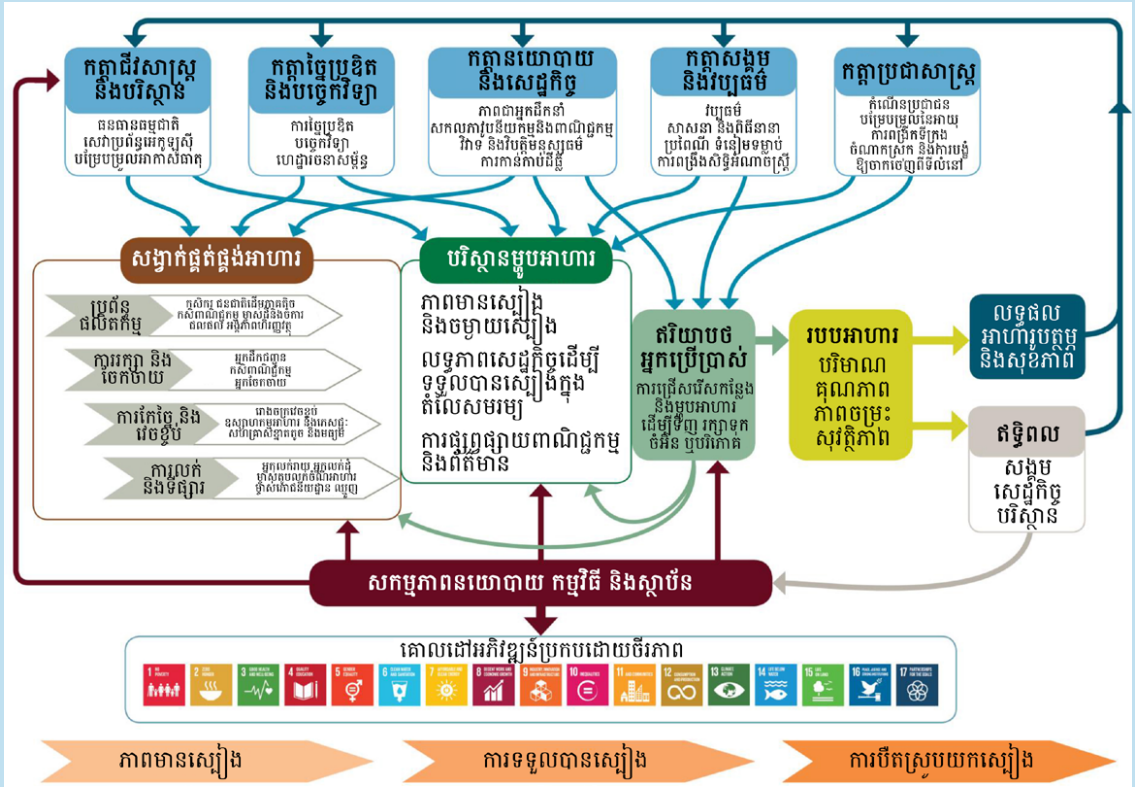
កត្តាជីវសាស្ត្រ និងបរិស្ថាន

ធនធានធម្មជាតិ សេវាប្រព័ន្ធអេកូឡូស៊ី បម្រែបម្រួលអាកាសធាតុ

កត្តាច្នៃប្រឌិត និងបច្ចេកវិទ្យា

ការច្នៃប្រឌិត បច្ចេកវិទ្យា ហេដ្ឋារចនាសម្ព័ន្ធ

កត្តានយោបាយ និងសេដ្ឋកិច្ច

ភាពជាអ្នកដឹកនាំ សកលភាវូបនីយកម្មនិងពាណិជ្ជកម្ម វិនិយោគ និងវិបត្តិមនុស្សធម៌ ការកាន់កាប់ដីធ្លី

កត្តាសង្គម និងវប្បធម៌

វប្បធម៌ សាសនា និងពិធីសាសនា ប្រពៃណី ទំនៀមទម្លាប់ ការពង្រឹងសិទ្ធិអំណាចស្ត្រី

កត្តាប្រជាសាស្ត្រ

កំណើនប្រជាជន បម្រែបម្រួលនៃអាយុ ការពង្រីកទីក្រុង ចំណាកស្រុក និងការបង្ខំឱ្យចាកចេញពីទីលំនៅ

សង្វាក់ផ្គត់ផ្គង់អាហារ

ប្រព័ន្ធផលិតកម្ម

កសិកម្ម ផលដាំដុះ ជលផល និងកសិផលផ្សេងៗ

ការរក្សា និងចែកចាយ

ស្តុកទុក កញ្ចប់ និងការចែកចាយ

ការកែច្នៃ និងវេចខ្ចប់

រោងចក្រកែច្នៃ ការវេចខ្ចប់ និងសុវត្ថិភាព

ការលក់ និងទីផ្សារ

អ្នកលក់រាយ ផ្សារ និងការលក់

បរិស្ថានម្ហូបអាហារ

ភាពមានស្បៀង និងចម្ងាយស្បៀង

លទ្ធភាពសេដ្ឋកិច្ចដើម្បីទទួលបានស្បៀងក្នុងតំលៃសមរម្យ

ការផ្សព្វផ្សាយពាណិជ្ជកម្ម និងព័ត៌មាន

ឥរិយាបថ អ្នកប្រើប្រាស់

ការជ្រើសរើសកន្លែង និងម្ហូបអាហារ ដើម្បីទិញ រក្សាទុក ចំអិន ឬបរិភោគ

របបអាហារ

បរិមាណ គុណភាព ភាពចម្រុះ សុវត្ថិភាព

លទ្ធផល អាហារូបត្ថម្ភ និងសុខភាព

ឥទ្ធិពល

សង្គម សេដ្ឋកិច្ច បរិស្ថាន

សកម្មភាពនយោបាយ កម្មវិធី និងស្ថាប័ន

គោលដៅអភិវឌ្ឍន៍ប្រកបដោយចីរភាព

1 NO POVERTY 2 ZERO HUNGER 3 GOOD HEALTH AND WELL-BEING 4 QUALITY EDUCATION 5 GENDER EQUALITY 6 CLEAN WATER AND SANITATION 7 AFFORDABLE AND CLEAN ENERGY 8 DECENT WORK AND ECONOMIC GROWTH 9 INDUSTRY, INNOVATION AND INFRASTRUCTURE 10 REDUCED INEQUALITIES 11 SUSTAINABLE CITIES AND COMMUNITIES 12 RESPONSIBLE CONSUMPTION AND PRODUCTION 13 CLIMATE ACTION 14 LIFE BELOW WATER 15 LIFE ON LAND 16 PEACE, JUSTICE AND STRONG INSTITUTIONS 17 PARTNERSHIPS FOR THE GOALS

ភាពមានស្បៀង

ការទទួលបានស្បៀង

ការបើកស្រូបយកស្បៀង